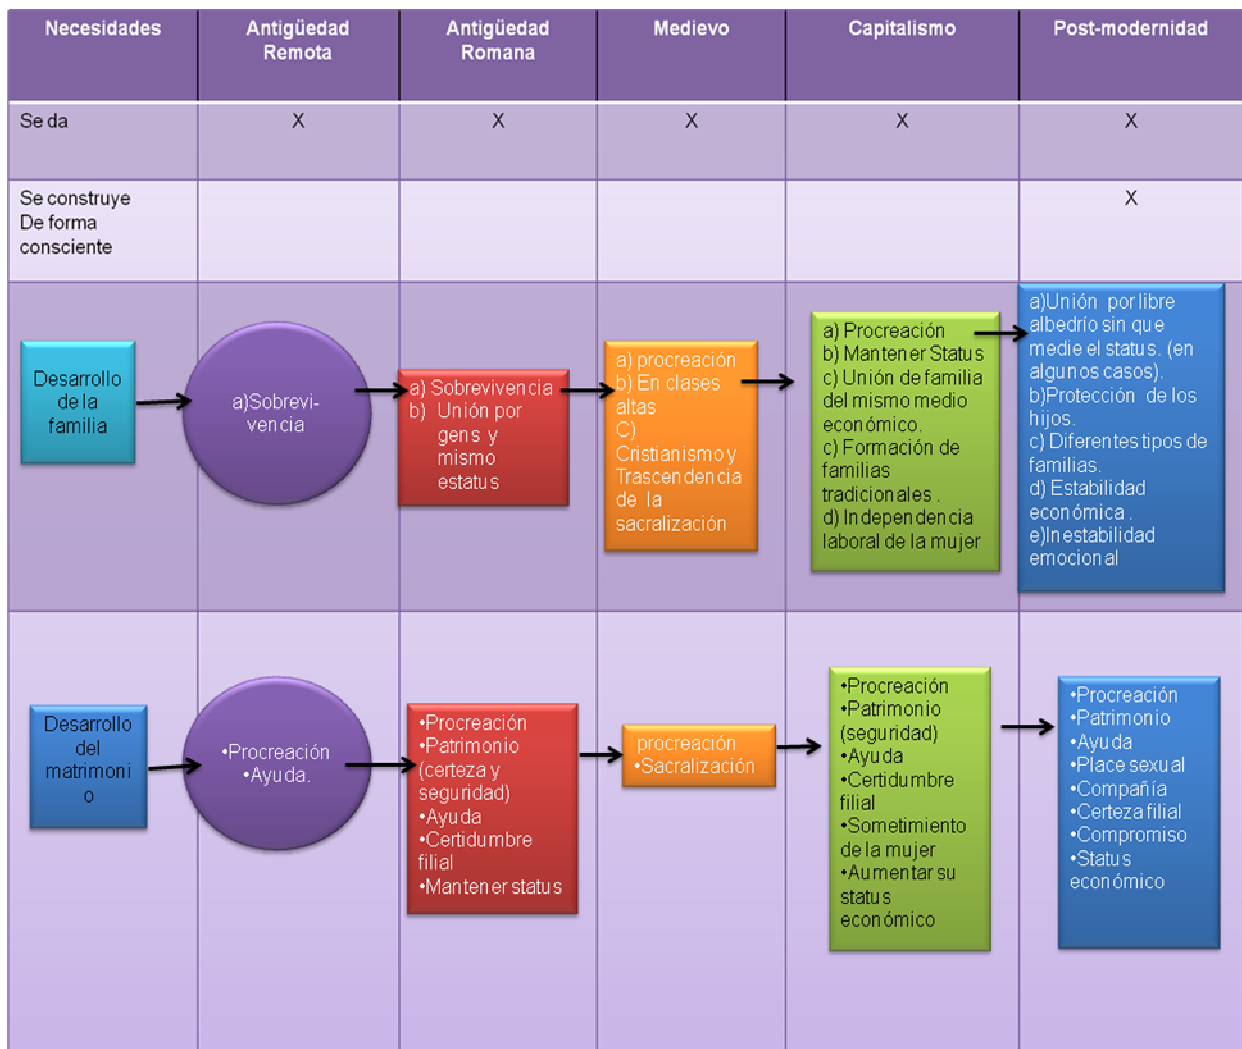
| Necesidades | Antigüedad Remota | Antigüedad Romana | Medievo | Capitalismo | Post-modernidad |
|---|---|---|---|---|---|
| Se da | X | X | X | X | X |
| Se construye De forma consciente | | | | | X |
| Desarrollo de la familia | a)Sobrevivencia | a) Sobrevivencia b) Unión por gens y mismo estatus | a) procreación b) En clases altas C) Cristianismo y Trascendencia de la sacralización | a) Procreación b) Mantener Status c) Unión de familia del mismo medio económico. c) Formación de familias tradicionales. d) Independencia laboral de la mujer | a)Unión por libre albedrío sin que medie el status. (en algunos casos). b)Protección de los hijos. c) Diferentes tipos de familias. d) Estabilidad económica. e)Inestabilidad emocional |
| Desarrollo del matrimonio | •Procreación •Ayuda. | •Procreación •Patrimonio (certeza y seguridad) •Ayuda •Certidumbre filial •Mantener status | procreación •Sacralización | •Procreación •Patrimonio (seguridad) •Ayuda •Certidumbre filial •Sometimiento de la mujer •Aumentar su status económico | •Procreación •Patrimonio •Ayuda •Place sexual •Compañía •Certeza filial •Compromiso •Status económico |